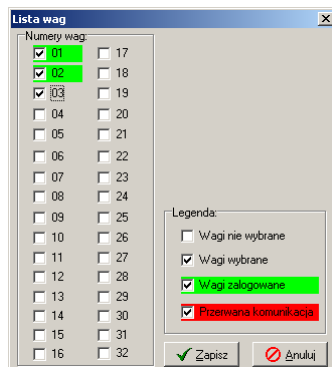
Lista wag

Numery wag:

01
02
03
04
05
06
07
08
09
10
11
12
13
14
15
16

17
18
19
20
21
22
23
24
25
26
27
28
29
30
31
32

Legenda:
Wagi nie wybrane
Wagi wybrane
Wagi zalogowane
Przerwana komunikacja

Zapisz
Anuluj